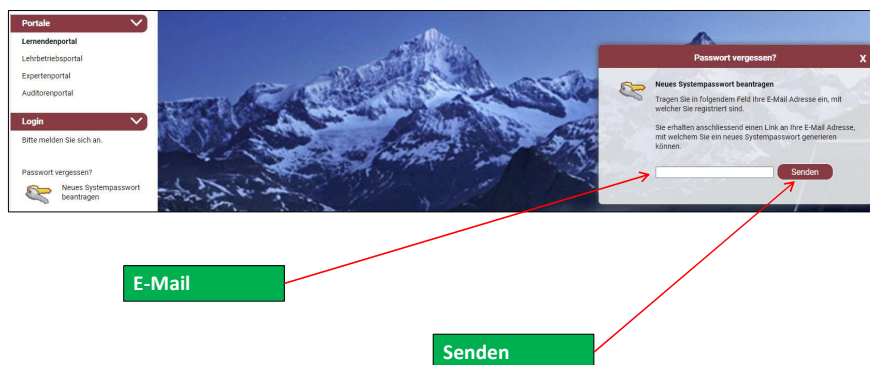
Portale

Lernendenportal

Lehrbetriebsportal

Expertenportal

Auditorenportal

Login

Bitte melden Sie sich an.

Passwort vergessen?

Neues Systempasswort beantragen

Passwort vergessen?

X

Neues Systempasswort beantragen

Tragen Sie in folgendem Feld Ihre E-Mail Adresse ein, mit welcher Sie registriert sind.

Sie erhalten anschliessend einen Link an Ihre E-Mail Adresse, mit welchem Sie ein neues Systempasswort generieren können.

Senden

E-Mail

Senden